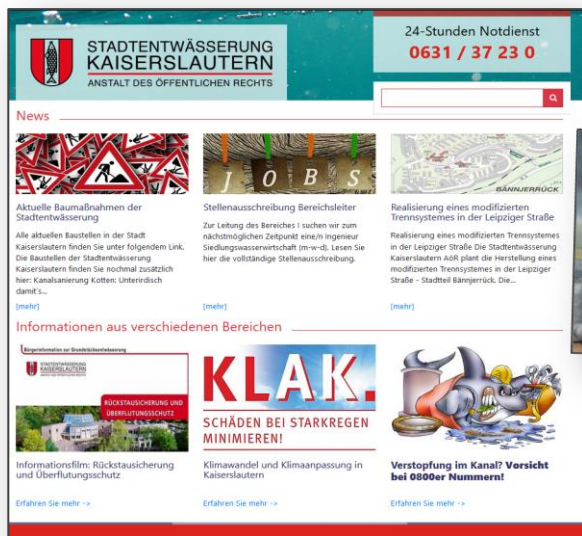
STADTENTWÄSSERUNG KAISERSLAUTERN
ANSTALT DES ÖFFENTLICHEN RECHTS

24-Stunden Notdienst
0631 / 37 23 0

News

Aktuelle Baumaßnahmen der Stadtentwässerung

Alle aktuellen Baustellen in der Stadt Kaiserslautern finden Sie unter folgendem Link. Die Baustellen der Stadtentwässerung Kaiserslautern finden Sie nochmal zusätzlich hier: Kanalsanierung Kotten: Unterirdisch damit's...

[mehr]

J O B S

Stellenausschreibung Bereichsleiter

Zur Leitung des Bereiches I suchen wir zum nächstmöglichen Zeitpunkt eine/n Ingenieur Siedlungswasserwirtschaft (m-w-d). Lesen Sie hier die vollständige Stellenausschreibung.

[mehr]

BÄNNJERRÜCK

Realisierung eines modifizierten Trennsystemes in der Leipziger Straße

Realisierung eines modifizierten Trennsystemes in der Leipziger Straße Die Stadtentwässerung Kaiserslautern AöR plant die Herstellung eines modifizierten Trennsystemes in der Leipziger Straße - Stadtteil Bännjerrück. Die...

[mehr]

Informationen aus verschiedenen Bereichen

Bürgerinformation zur Grundstücksentwässerung

STADTENTWÄSSERUNG KAISERSLAUTERN

RÜCKSTAUSICHERUNG UND ÜBERFLUTUNGSSCHUTZ

Informationsfilm: Rückstausicherung und Überflutungsschutz

Erfahren Sie mehr ->

KLAK.

SCHÄDEN BEI STARKREGEN MINIMIEREN!

Klimawandel und Klimaanpassung in Kaiserslautern

Erfahren Sie mehr ->

Verstopfung im Kanal? Vorsicht bei 0800er Nummern!

Erfahren Sie mehr ->